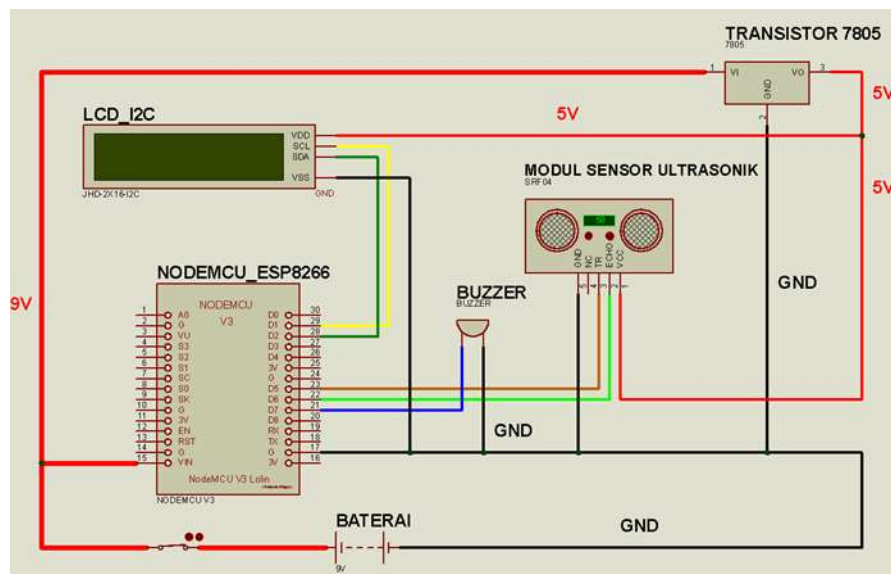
TRANSISTOR 7805
7805
1 VI VO 3
GND
2
5V
5V
5V
LCD_I2C
VDD
SCL
SDA
VSS
GND
JHD-2X16-I2C
MODUL SENSOR ULTRASONIK
SRF04
GND NC TR ECHO VCC
NODEMCU_ESP8266
NODEMCU V3
9V
BUZZER
BUZZER
GND
1 A0
2 G
3 VU
4 S3
5 S2
6 S1
7 SC
8 S0
9 SK
10 G
11 3V
12 EN
13 RST
14 G
15 VIN
30 D0
29 D1
28 D2
27 D3
26 D4
25 3V
24 G
23 D5
22 D6
21 D7
20 D8
19 RX
18 TX
17 G
16 3V
NodeMCU V3 Lolin
NODEMCU V3
GND
BATERAI
9V
GND